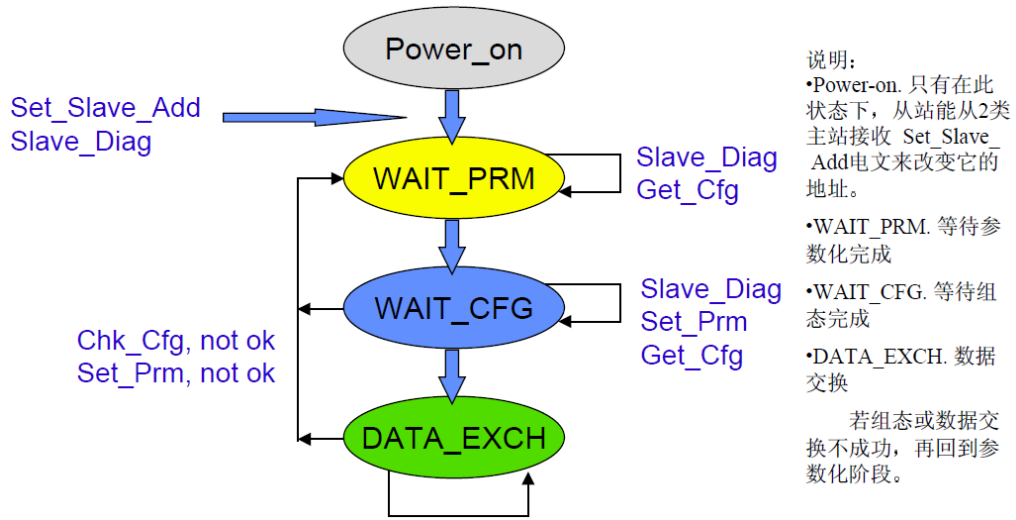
Power_on

Set_Slave_Add
Slave_Diag

WAIT_PRM

Slave_Diag
Get_Cfg

WAIT_CFG

Slave_Diag
Set_Prm
Get_Cfg

Chk_Cfg, not ok
Set_Prm, not ok

DATA_EXCH

说明：
•Power-on. 只有在此状态下，从站能从2类主站接收 Set_Slave_Add电文来改变它的地址。

•WAIT_PRM. 等待参数化完成

•WAIT_CFG. 等待组态完成

•DATA_EXCH. 数据交换

若组态或数据交换不成功，再回到参数化阶段。